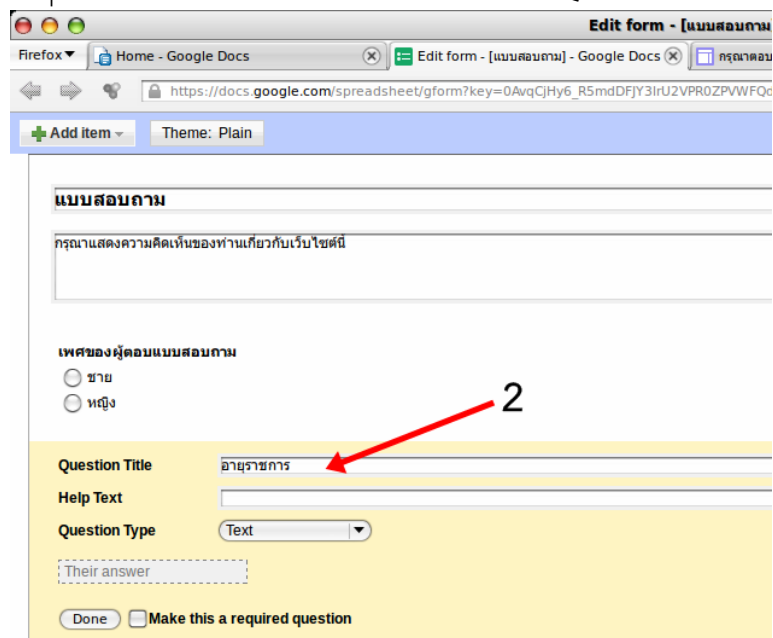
Edit form - [แบบสอบถาม

Firefox

Home - Google Docs

Edit form - [แบบสอบถาม] - Google Docs

กรุณาตอบ

https://docs.google.com/spreadsheet/gform?key=0AvqCjHy6_R5mdDFJY3lrU2VPR0ZPVWFQc

Add item

Theme: Plain

แบบสอบถาม

กรุณาแสดงความคิดเห็นของท่านเกี่ยวกับเว็บไซต์นี้

เพศของผู้ตอบแบบสอบถาม

ชาย

หญิง

2

Question Title อายุราชการ

Help Text

Question Type Text

Their answer

Done Make this a required question